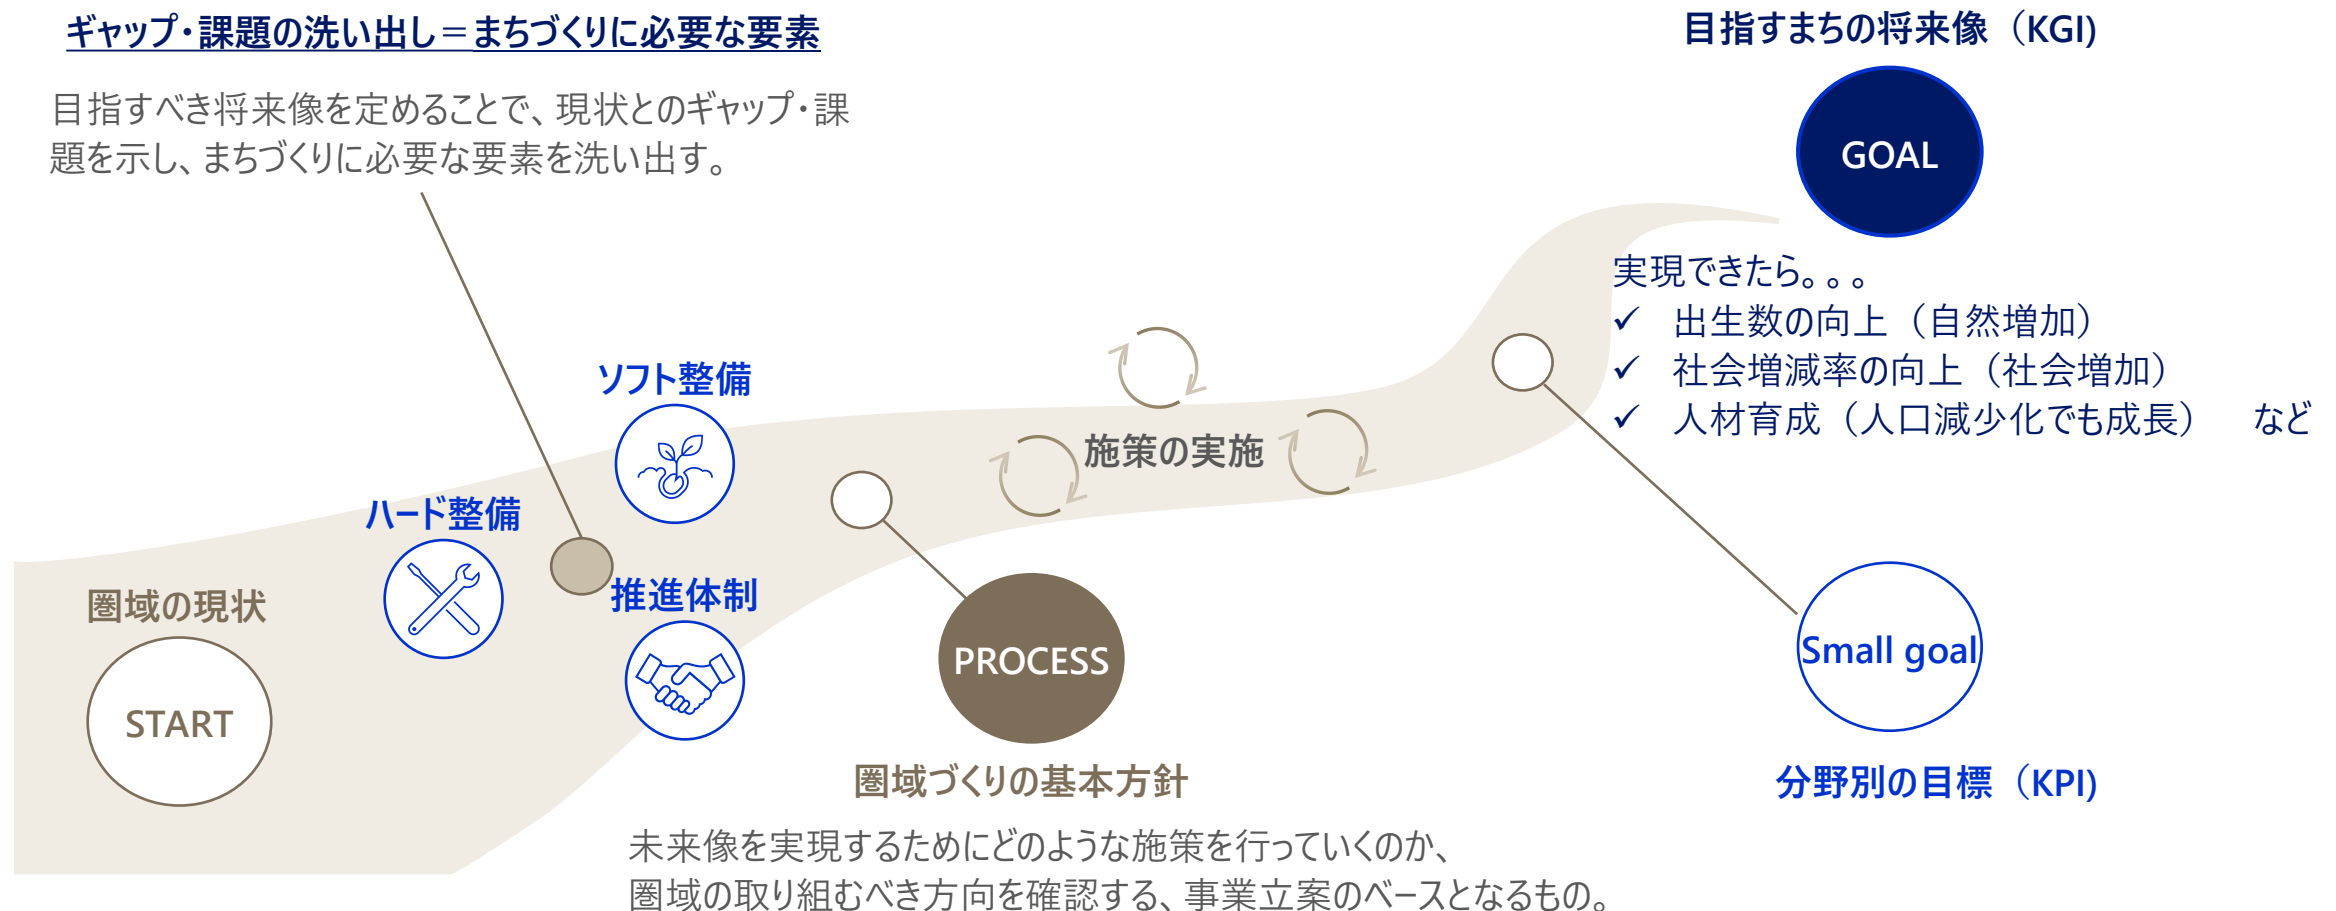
ギャップ・課題の洗い出し＝まちづくりに必要な要素

目指すべき将来像を定めることで、現状とのギャップ・課題を示し、まちづくりに必要な要素を洗い出す。

目指すまちの将来像（KGI）

GOAL

実現できたら。。。
✓ 出生数の向上（自然増加）
✓ 社会増減率の向上（社会増加）
✓ 人材育成（人口減少化でも成長） など

ソフト整備

ハード整備

施策の実施

圏域の現状

START

推進体制

PROCESS

Small goal

圏域づくりの基本方針

分野別の目標（KPI）

未来像を実現するためにどのような施策を行っていくのか、
圏域の取り組むべき方向を確認する、事業立案のベースとなるもの。